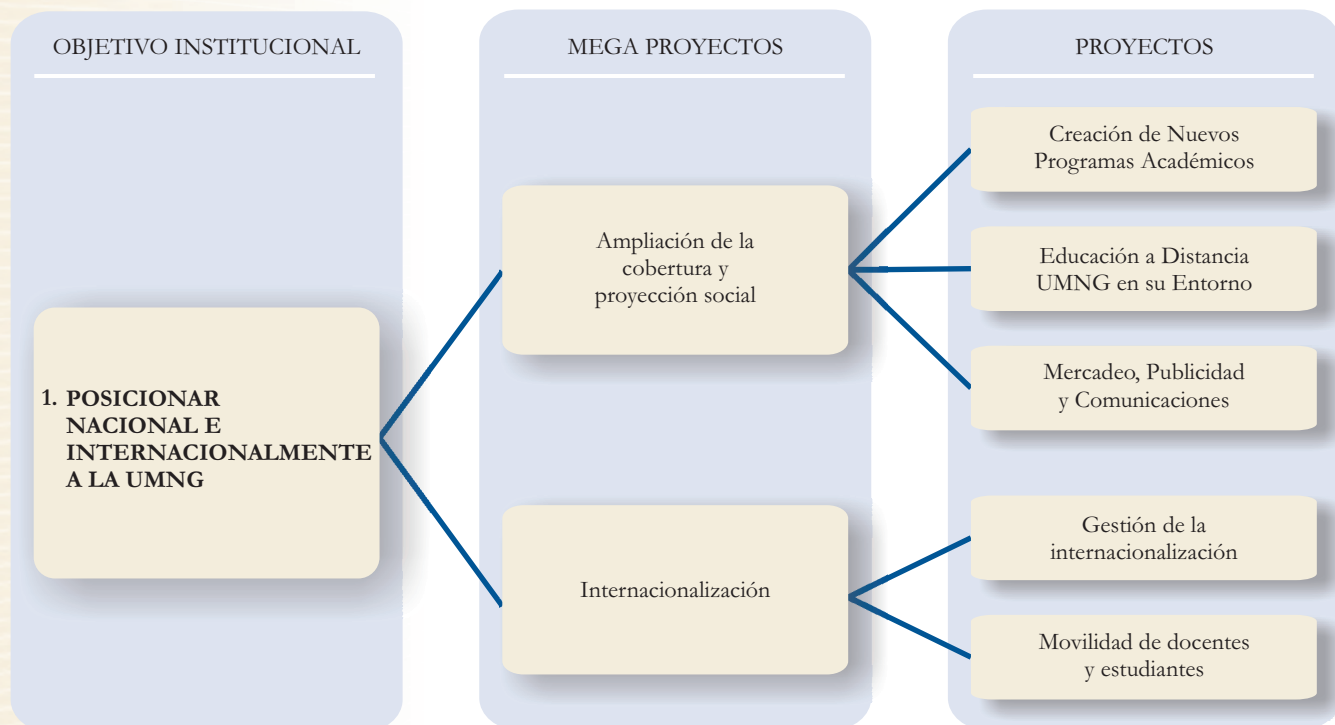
OBJETIVO INSTITUCIONAL

MEGA PROYECTOS

PROYECTOS

1. POSICIONAR NACIONAL E INTERNACIONALMENTE A LA UMNG

Ampliación de la cobertura y proyección social

Internacionalización

Creación de Nuevos Programas Académicos

Educación a Distancia UMNG en su Entorno

Mercadeo, Publicidad y Comunicaciones

Gestión de la internacionalización

Movilidad de docentes y estudiantes